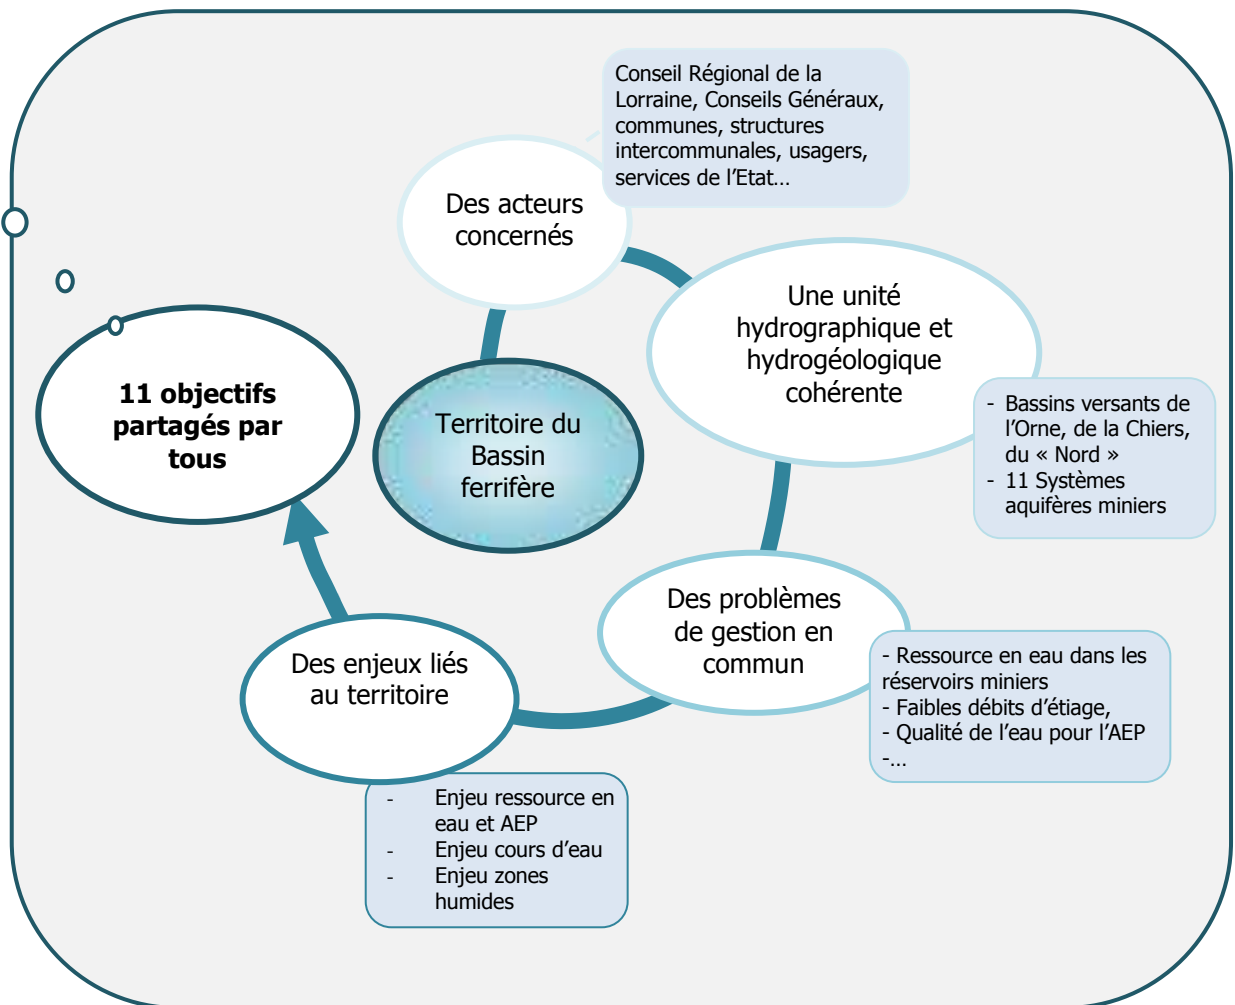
Territoire du Bassin ferrifère

Des acteurs concernés

Conseil Régional de la Lorraine, Conseils Généraux, communes, structures intercommunales, usagers, services de l'Etat…

Une unité hydrographique et hydrogéologique cohérente

- Bassins versants de l'Orne, de la Chiers, du « Nord »
- 11 Systèmes aquifères miniers

Des problèmes de gestion en commun

- Ressource en eau dans les réservoirs miniers
- Faibles débits d'étiage,
- Qualité de l'eau pour l'AEP
-…

Des enjeux liés au territoire

- Enjeu ressource en eau et AEP
- Enjeu cours d'eau
- Enjeu zones humides

11 objectifs partagés par tous